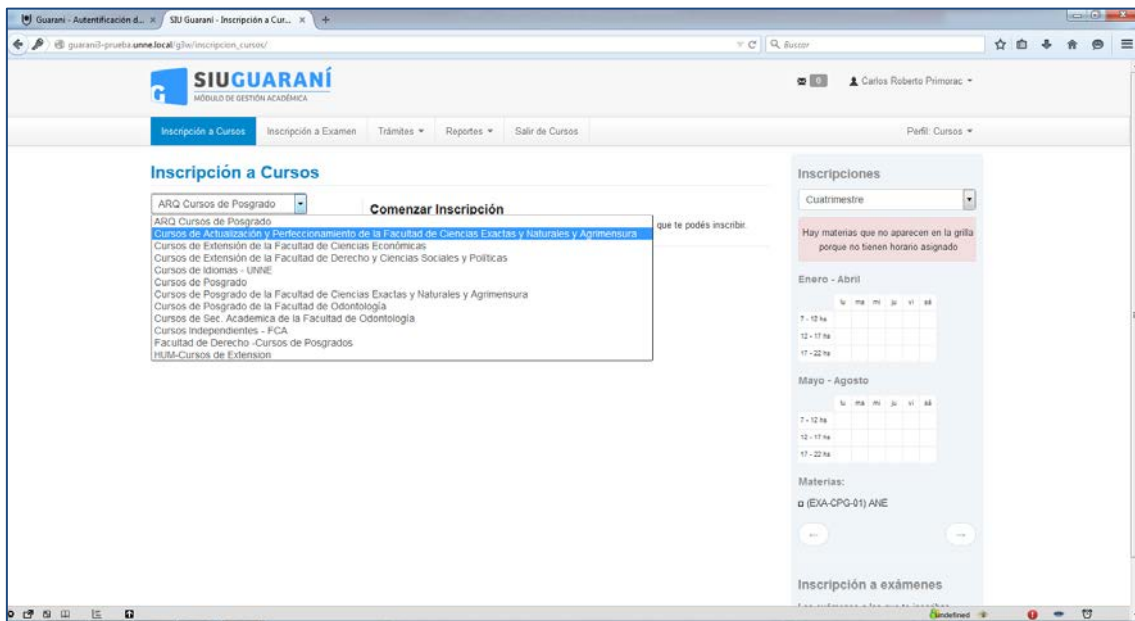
Guarani - Autentificación d... × SIU Guaraní - Inscripción a Cur... × +

guarani3-prueba.unne.local/g3w/inscripcion_cursos/

Buscar

SIUGUARANÍ
MÓDULO DE GESTIÓN ACADÉMICA

0 Carlos Roberto Primorac

Inscripción a Cursos | Inscripción a Examen | Trámites | Reportes | Salir de Cursos | Perfil: Cursos

Inscripción a Cursos

ARQ Cursos de Posgrado

Comenzar Inscripción

que te podés inscribir.

ARQ Cursos de Posgrado
Cursos de Actualización y Perfeccionamiento de la Facultad de Ciencias Exactas y Naturales y Agrimensura
Cursos de Extensión de la Facultad de Ciencias Económicas
Cursos de Extensión de la Facultad de Derecho y Ciencias Sociales y Políticas
Cursos de Idiomas - UNNE
Cursos de Posgrado
Cursos de Posgrado de la Facultad de Ciencias Exactas y Naturales y Agrimensura
Cursos de Posgrado de la Facultad de Odontología
Cursos de Sec. Academica de la Facultad de Odontología
Cursos Independientes - FCA
Facultad de Derecho -Cursos de Posgrados
HUM-Cursos de Extension

Inscripciones

Cuatrimestre

Hay materias que no aparecen en la grilla porque no tienen horario asignado

Enero - Abril

| | lu | ma | mi | ju | vi | sá |
|---|---|---|---|---|---|---|
| 7 - 12 hs | | | | | | |
| 12 - 17 hs | | | | | | |
| 17 - 22 hs | | | | | | |

Mayo - Agosto

| | lu | ma | mi | ju | vi | sá |
|---|---|---|---|---|---|---|
| 7 - 12 hs | | | | | | |
| 12 - 17 hs | | | | | | |
| 17 - 22 hs | | | | | | |

Materias:
(EXA-CPG-01) ANE

Inscripción a exámenes

undefined